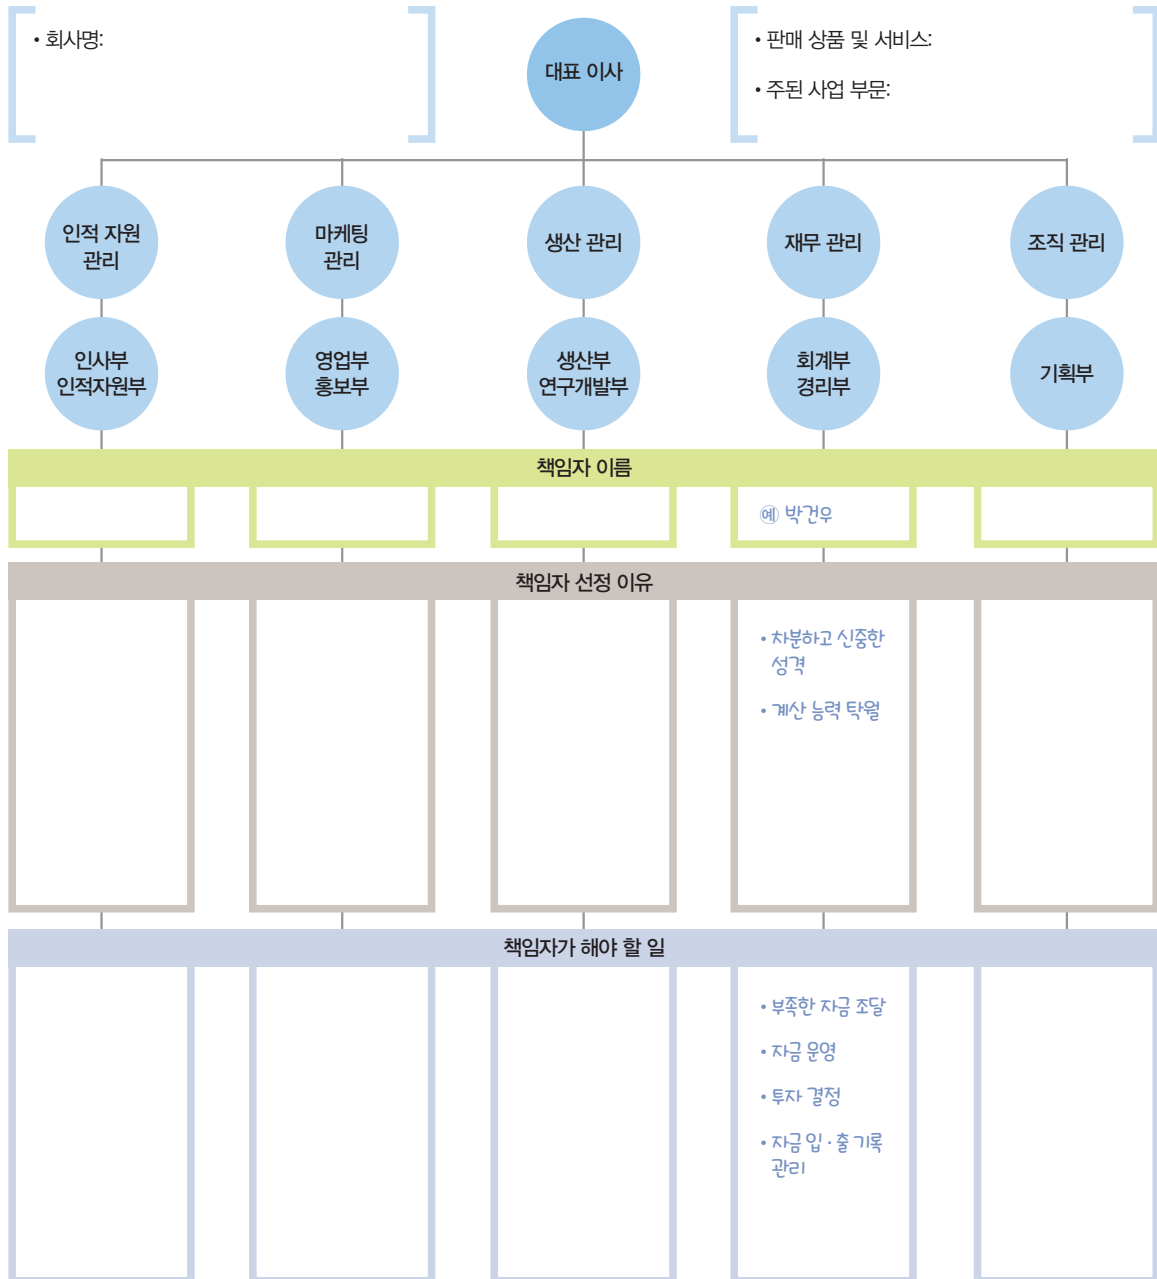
• 회사명:

대표 이사

• 판매 상품 및 서비스:

• 주된 사업 부문:

인적 자원 관리

마케팅 관리

생산 관리

재무 관리

조직 관리

인사부 인적자원부

영업부 홍보부

생산부 연구개발부

회계부 경리부

기획부

책임자 이름

예 박건우

책임자 선정 이유

• 차분하고 신중한 성격

• 계산 능력 탁월

책임자가 해야 할 일

• 부족한 자금 조달

• 자금 운영

• 투자 결정

• 자금 입·출 기록 관리